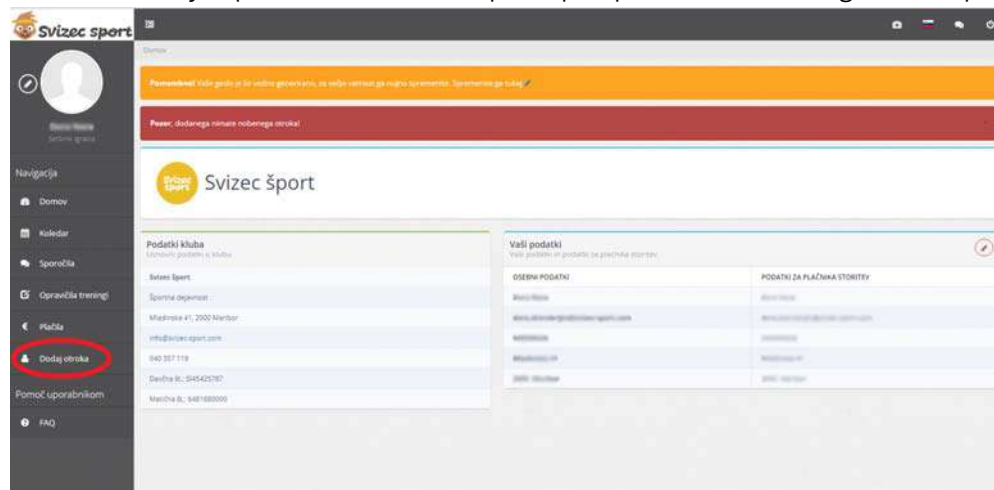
Svizec sport

Domov

Pomembno! Vaše geslo je bilo vodno generirano, za večjo varnost ga nujno spremenite. Spremenite ga tukaj!

Pozor, dodanega nimate nobenega otroka!

Svizec šport

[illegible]
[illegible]

Navigacija

Domov

Koledar

Sporočila

Opravičila treningi

Plačila

Dodaj otroka

Pomoč uporabnikom

FAQ

Podatki kluba
Osnovni podatki o klubu

Svizec šport

Športna dejavnost

Mladinska 41, 2000 Maribor

info@svizec-sport.com

040 357 119

Davčna št.: SI45425787

Matična št.: 6481680000

Vaši podatki
Vaši podatki in podatki za plačnika storitev

| OSEBNI PODATKI | PODATKI ZA PLAČNIKA STORITEV |
|---|---|
| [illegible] | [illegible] |
| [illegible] | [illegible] |
| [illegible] | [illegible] |
| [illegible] | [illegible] |
| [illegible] | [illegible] |